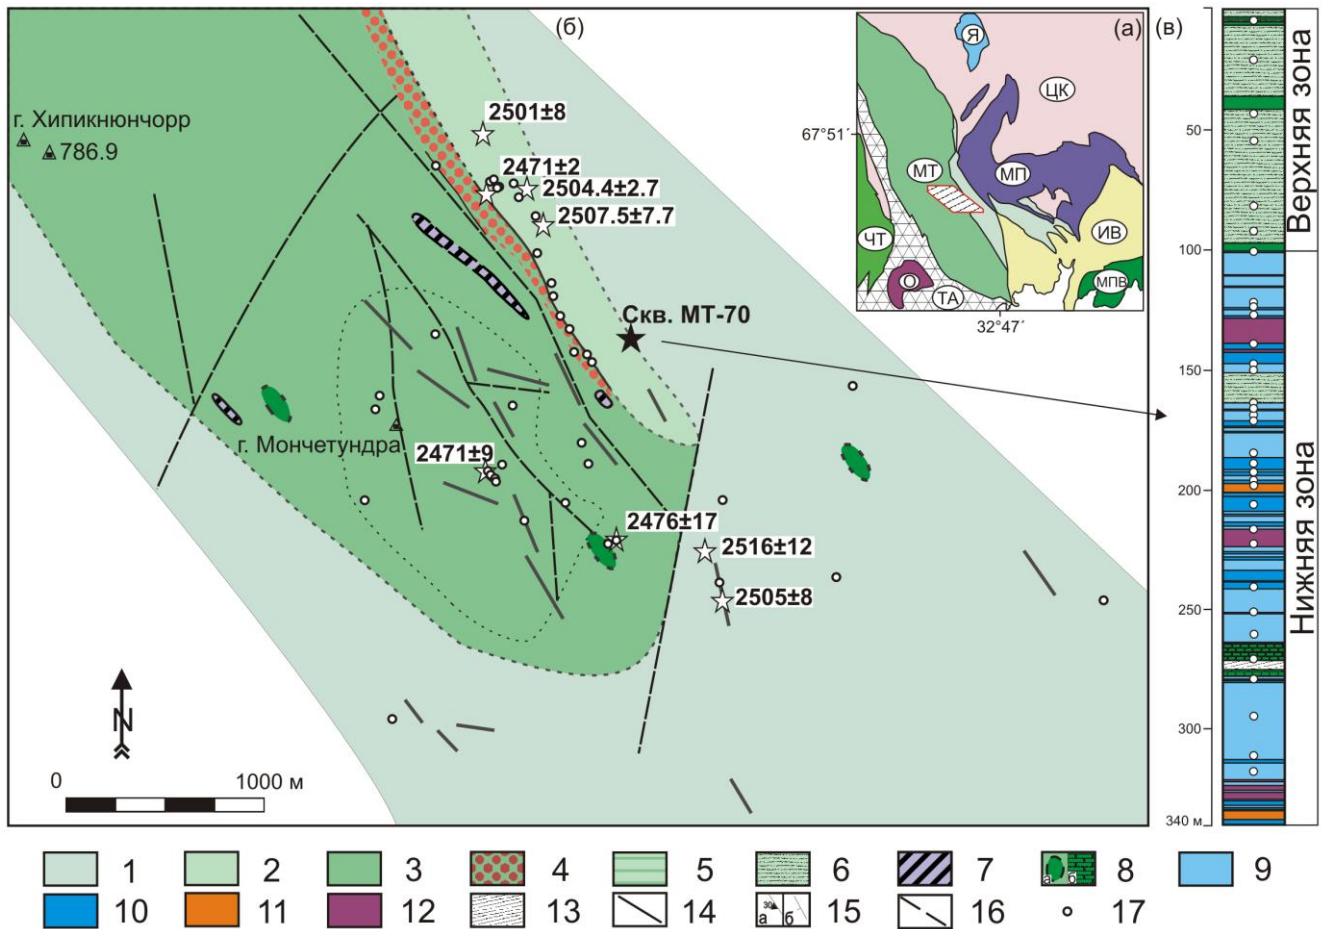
(б)

г. Хипикнюнчорр
786.9

2501±8
2471±2
2504.4±2.7
2507.5±7.7
Скв. МТ-70
г. Мончетундра
2471±9
2476±17
2516±12
2505±8

N

0
1000 м

(а)
Я
ЦК
67°51´
МТ
МП
ЧТ
ИВ
О
ТА
МПВ
32°47´

(в)
50
100
150
200
250
300
340 м
Верхняя зона
Нижняя зона

1
2
3
4
5
6
7
8
9
10
11
12
13
14
15
16
17
а
б
30
а
б